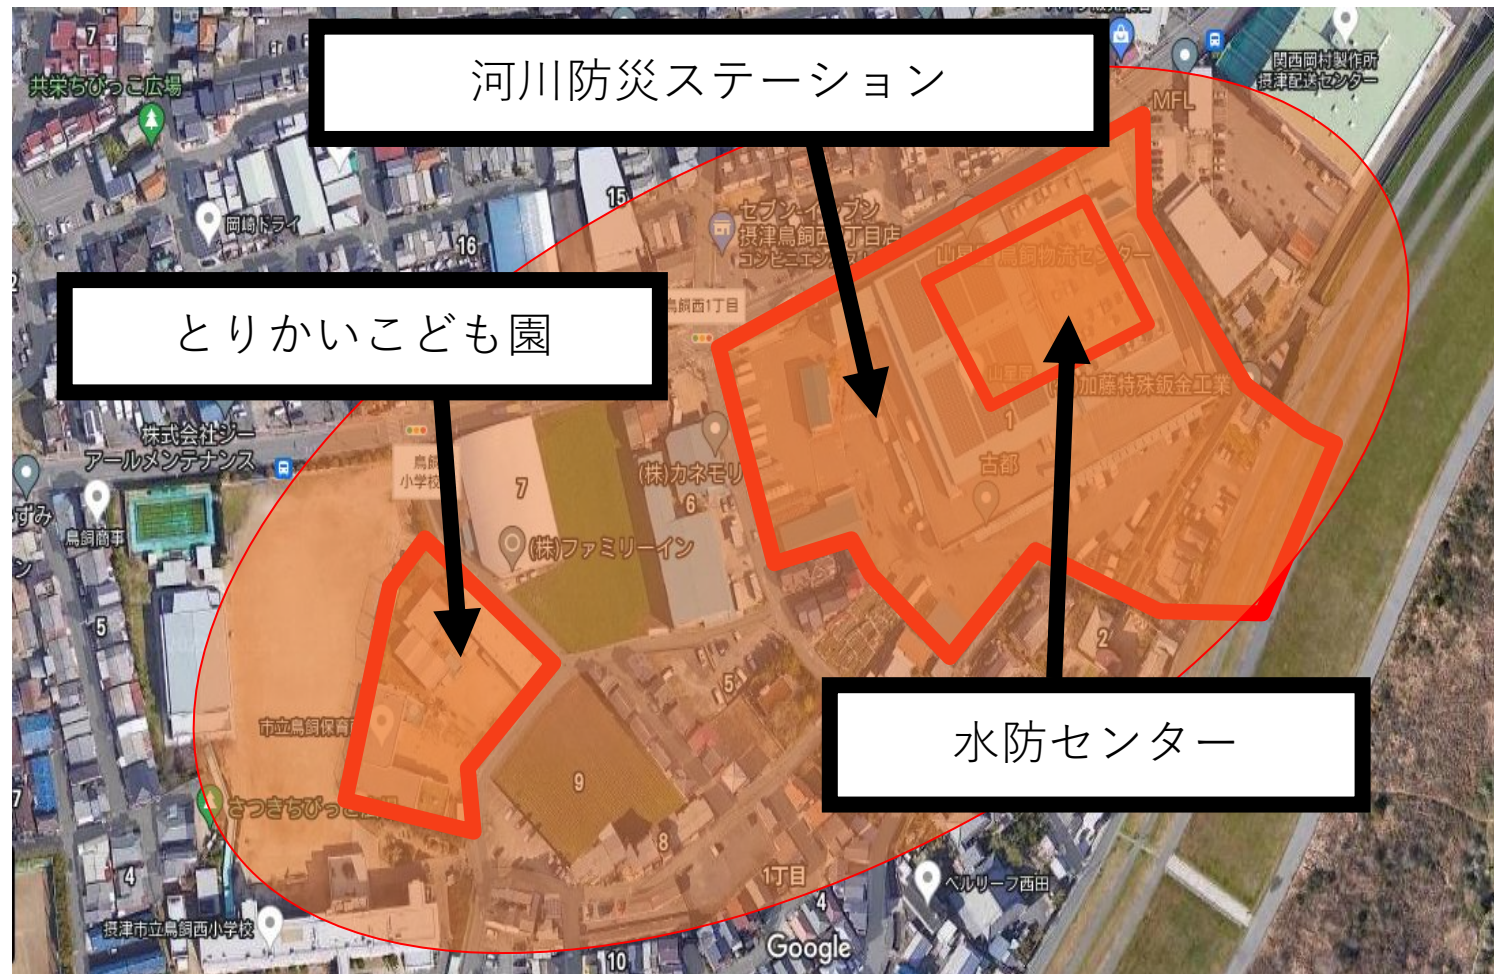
河川防災ステーション

とりかいこども園

水防センター

共栄ちびっこ広場
7
岡崎ドライ
15
16
MFL
関西岡村製作所 摂津配送センター
セブン-イレブン 摂津鳥飼西1丁目店 コンビニエンスストア
山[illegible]鳥飼物流センター
鳥飼西1丁目
山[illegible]
(株)加藤特殊鈑金工業
1
古部
株式会社ジー アールメンテナンス
鳥飼 小学校
7
(株)カネモリ
6
(株)ファミリーイン
鳥飼商事
5
5
2
市立鳥飼保育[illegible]
9
さつきちびっこ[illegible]
8
1丁目
4
4
ベルリーフ西田
摂津市立鳥飼西小学校
Google
10
すみ